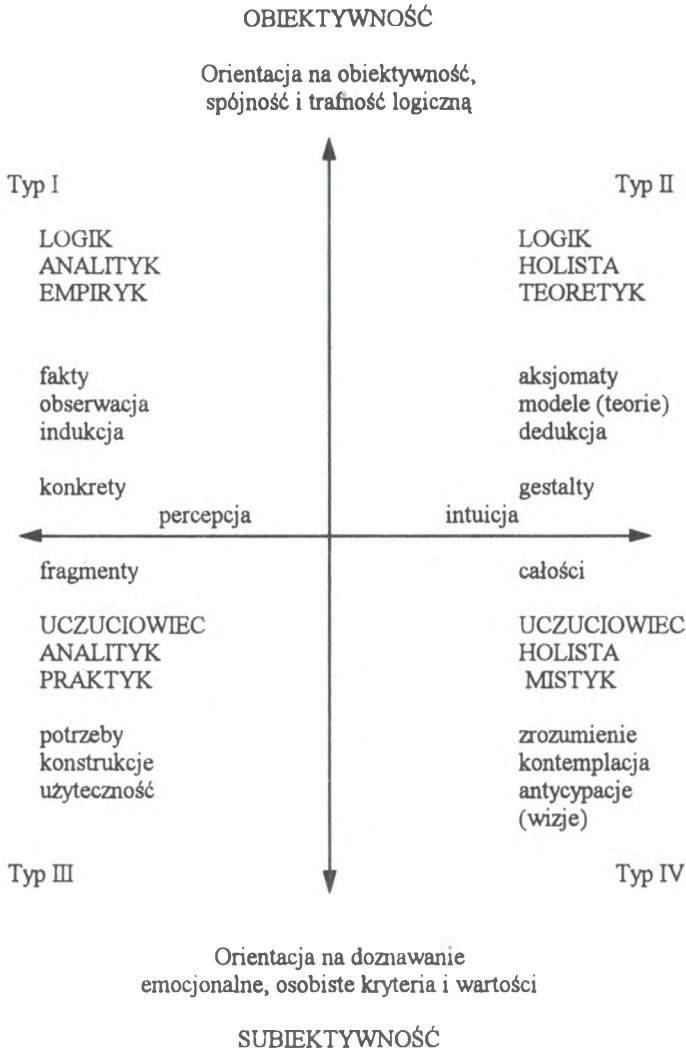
OBIEKTYWNOŚĆ

Orientacja na obiektywność, spójność i trafność logiczną

Typ I

LOGIK
ANALITYK
EMPIRYK

fakty
obserwacja
indukcja

konkrety

Typ II

LOGIK
HOLISTA
TEORETYK

aksjomaty
modele (teorie)
dedukcja

gestalty

percepcja

intuicja

fragmenty

UCZUCIOWIEC
ANALITYK
PRAKTYK

potrzeby
konstrukcje
użyteczność

Typ III

całości

UCZUCIOWIEC
HOLISTA
MISTYK

zrozumienie
kontemplacja
antycypacje
(wizje)

Typ IV

Orientacja na doznawanie emocjonalne, osobiste kryteria i wartości

SUBIEKTYWNOŚĆ